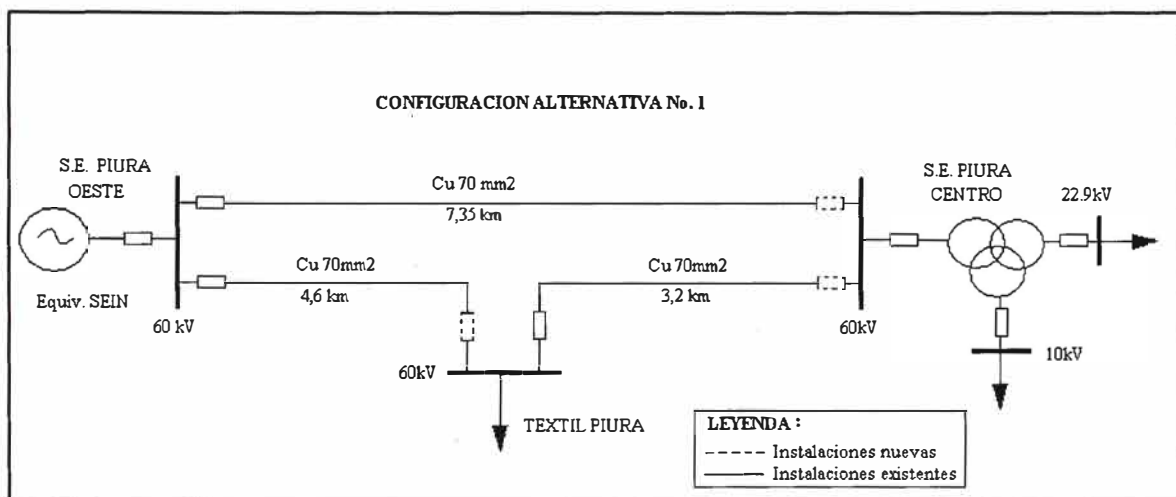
CONFIGURACION ALTERNATIVA No. 1

S.E. PIURA OESTE

Equiv. SEIN

60 kV

Cu 70 mm2

7,35 km

Cu 70mm2

4,6 km

Cu 70mm2

3,2 km

60kV

TEXTIL PIURA

S.E. PIURA CENTRO

22.9kV

60kV

10kV

LEYENDA :

----- Instalaciones nuevas

——— Instalaciones existentes